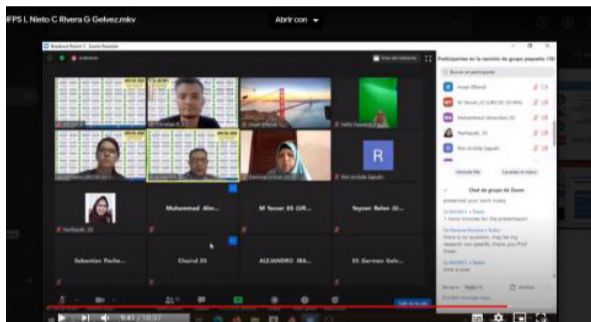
IFPS L Nieto C Rivera G Gelvez.mkv

Abrir con

Breakout Room 1 - Zoom Reunión

Participantes en la reunión de grupos pequeños (10)

Buscar un participante

R

Nurfauzi, SS

Muhammad Alm...

M Yasser SS (UR...

Yeyren Nelen (U...

Sebastian Pache...

Chairil SS

ALEJANDRO IBA...

SS German Gelv...

Chat de grupo de Zoom

9:41 / 10:27